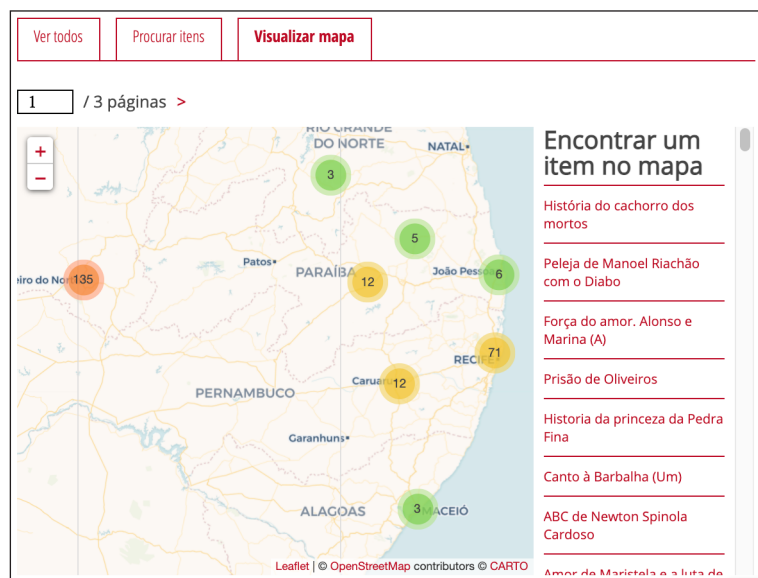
Ver todos | Procurar itens | Visualizar mapa

1 / 3 páginas >

+
−

RIO GRANDE DO NORTE
NATAL
3
5
Patos
PARAÍBA
João Pessoa
6
eiro do Norte
135
12
71
RECIFE
Caruaru
12
PERNAMBUCO
Garanhuns
ALAGOAS
3
MACEIÓ

Leaflet | © OpenStreetMap contributors © CARTO

Encontrar um item no mapa

História do cachorro dos mortos

Peleja de Manoel Riachão com o Diabo

Força do amor. Alonso e Marina (A)

Prisão de Oliveiros

Historia da princeza da Pedra Fina

Canto à Barbalha (Um)

ABC de Newton Spinola Cardoso

Amor de Maristela e a luta de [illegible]